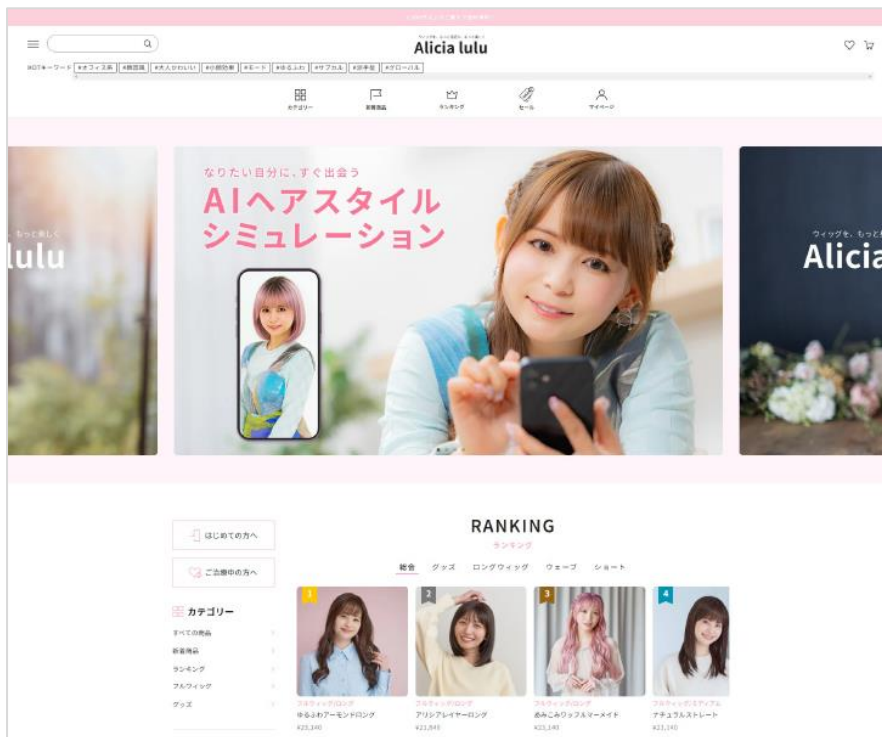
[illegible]

Alicia lulu

HOTキーワード #オフィス系 #韓国風 #大人かわいい #小顔効果 #モード #ゆるふわ #サブカル #涼学館 #ギローバル

カテゴリー 新着商品 ランキング セール マイページ

もっと楽しく
lulu

なりたい自分に、すぐ出会う
AIヘアスタイル
シミュレーション

ウィッグを、もっと
Alicia

はじめての方へ

ご注意中の方へ

カテゴリー
すべての商品
新着商品
ランキング
フルウィッグ
グッズ

RANKING
ランキング

総合 グッズ ロングウィッグ ウェーブ ショート

1
フルウィッグ/ロング
ゆるふわアーモンドロング
¥23,140

2
フルウィッグ/ロング
アリシアレイヤーロング
¥23,845

3
フルウィッグ/ロング
ゆるこみウルフ&マーメイド
¥23,140

4
フルウィッグ/ミディアム
ナチュラルストレート
¥23,140